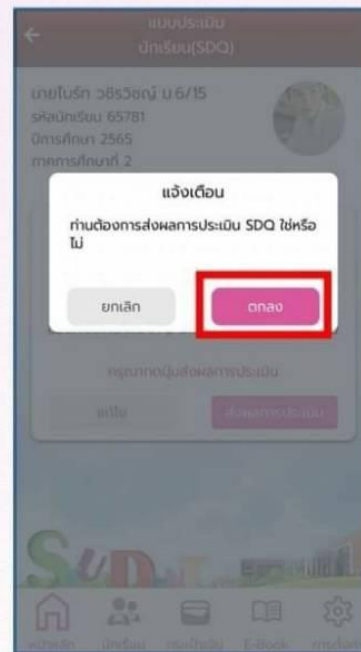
แบบประเมิน
นักเรียน(SDQ)

นายไบร์ท วชิรวิชญ์ ม.6/15
รหัสนักเรียน 65781
ปีการศึกษา 2565
ภาคการศึกษาที่ 2

แจ้งเตือน

ท่านต้องการส่งผลการประเมิน SDQ ใช่หรือไม่

ยกเลิก

ตกลง

กรุณากดปุ่มส่งผลการประเมิน

แก้ไข

ส่งผลการประเมิน

หน้าหลัก
นักเรียน
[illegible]
E-Book
การตั้งค่า